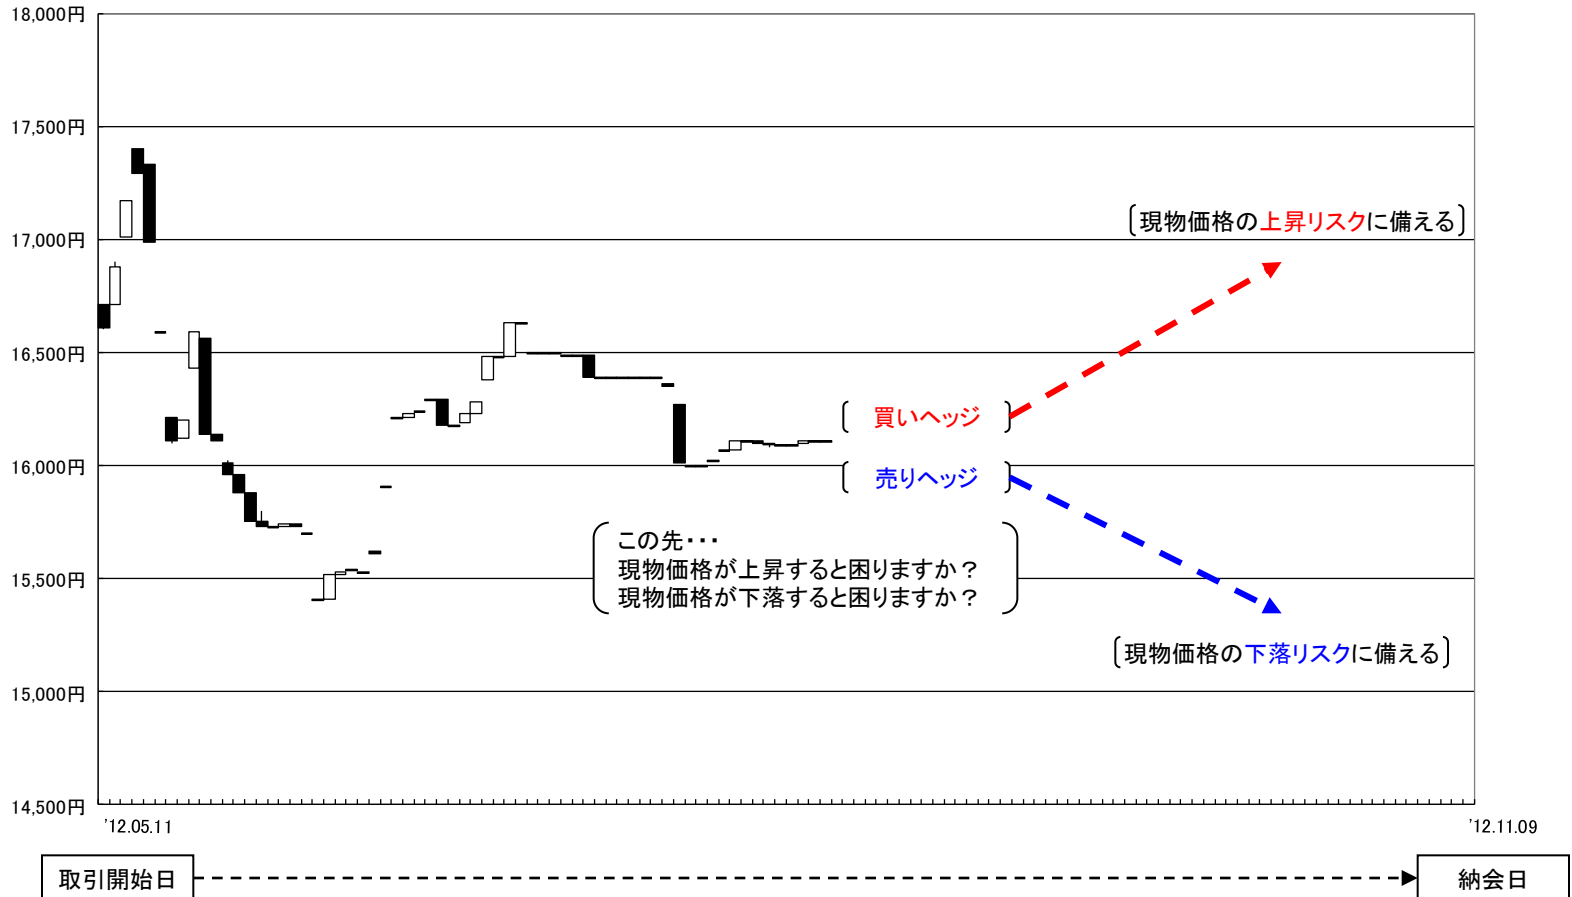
18,000円
17,500円
17,000円
16,500円
16,000円
15,500円
15,000円
14,500円

[現物価格の上昇リスクに備える]

買いヘッジ

売りヘッジ

この先・・・
現物価格が上昇すると困りますか？
現物価格が下落すると困りますか？

[現物価格の下落リスクに備える]

'12.05.11
'12.11.09

取引開始日
納会日